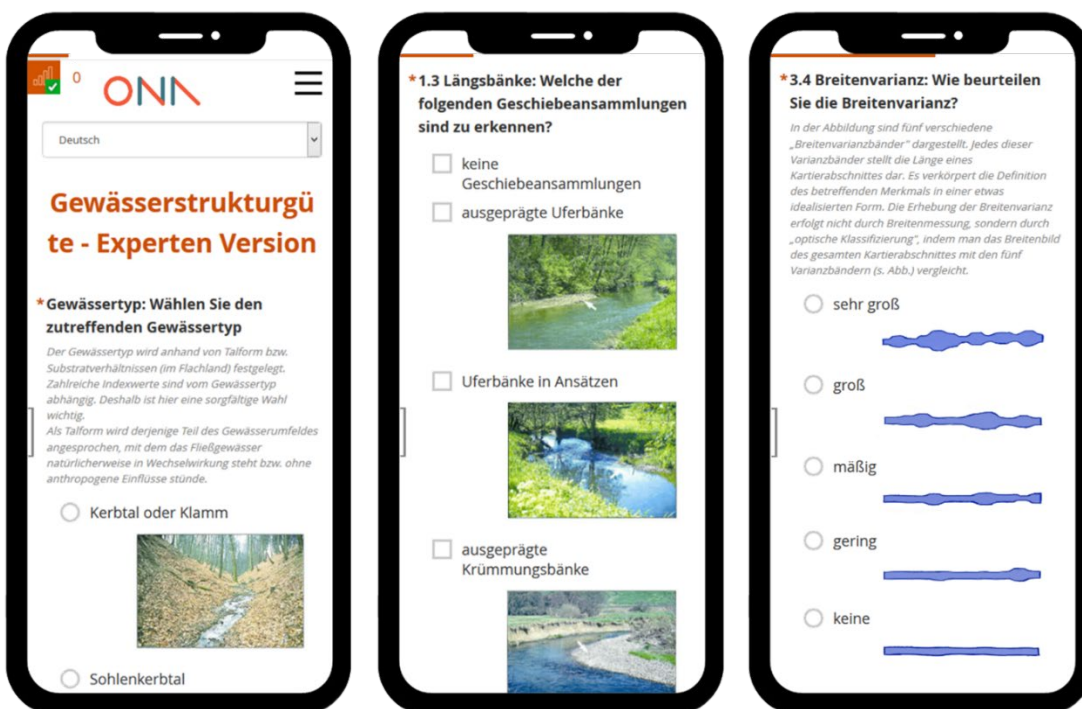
0

ONA

Deutsch

Gewässerstrukturgüte - Experten Version

*Gewässertyp: Wählen Sie den zutreffenden Gewässertyp

Der Gewässertyp wird anhand von Talform bzw. Substratverhältnissen (im Flachland) festgelegt. Zahlreiche Indexwerte sind vom Gewässertyp abhängig. Deshalb ist hier eine sorgfältige Wahl wichtig.
Als Talform wird derjenige Teil des Gewässerumfeldes angesprochen, mit dem das Fließgewässer natürlicherweise in Wechselwirkung steht bzw. ohne anthropogene Einflüsse stünde.

Kerbtal oder Klamm

Sohlenkerbtal

*1.3 Längsbänke: Welche der folgenden Geschiebeansammlungen sind zu erkennen?

keine Geschiebeansammlungen

ausgeprägte Uferbänke

Uferbänke in Ansätzen

ausgeprägte Krümmungsbänke

*3.4 Breitenvarianz: Wie beurteilen Sie die Breitenvarianz?

In der Abbildung sind fünf verschiedene „Breitenvarianzbänder" dargestellt. Jedes dieser Varianzbänder stellt die Länge eines Kartierabschnittes dar. Es verkörpert die Definition des betreffenden Merkmals in einer etwas idealisierten Form. Die Erhebung der Breitenvarianz erfolgt nicht durch Breitenmessung, sondern durch „optische Klassifizierung", indem man das Breitenbild des gesamten Kartierabschnittes mit den fünf Varianzbändern (s. Abb.) vergleicht.

sehr groß

groß

mäßig

gering

keine